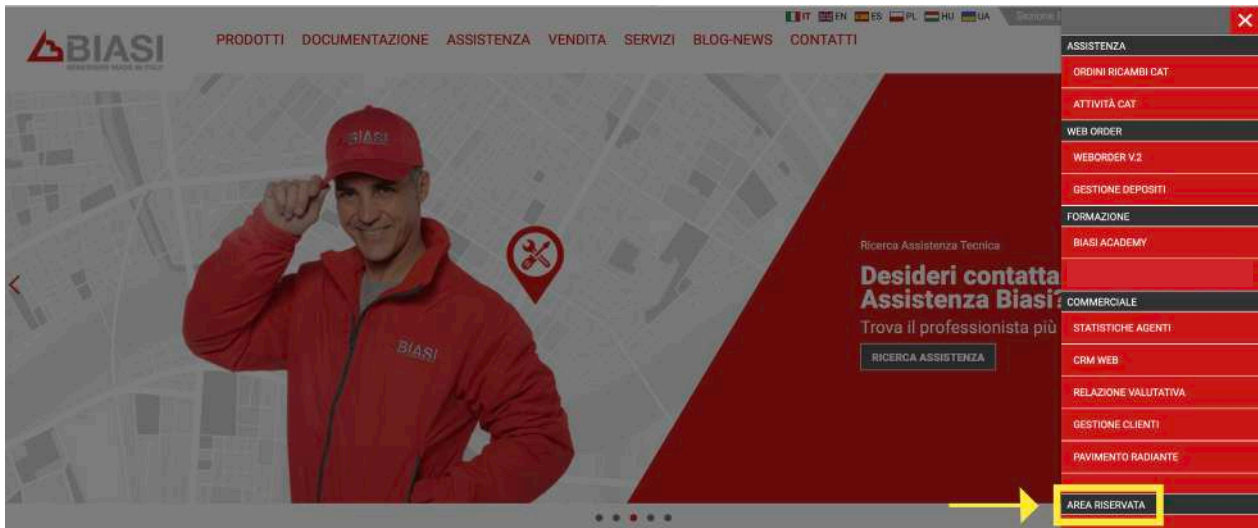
BIASI

PRODOTTI DOCUMENTAZIONE ASSISTENZA VENDITA SERVIZI BLOG-NEWS CONTATTI

IT EN ES PL HU UA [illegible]

Ricerca Assistenza Tecnica

Desideri contatta
Assistenza Biasi?

Trova il professionista più

RICERCA ASSISTENZA

ASSISTENZA
ORDINI RICAMBI CAT
ATTIVITÀ CAT
WEB ORDER
WEBORDER V.2
GESTIONE DEPOSITI
FORMAZIONE
BIASI ACADEMY
COMMERCIALE
STATISTICHE AGENTI
CRM WEB
RELAZIONE VALUTATIVA
GESTIONE CLIENTI
PAVIMENTO RADIANTE
AREA RISERVATA